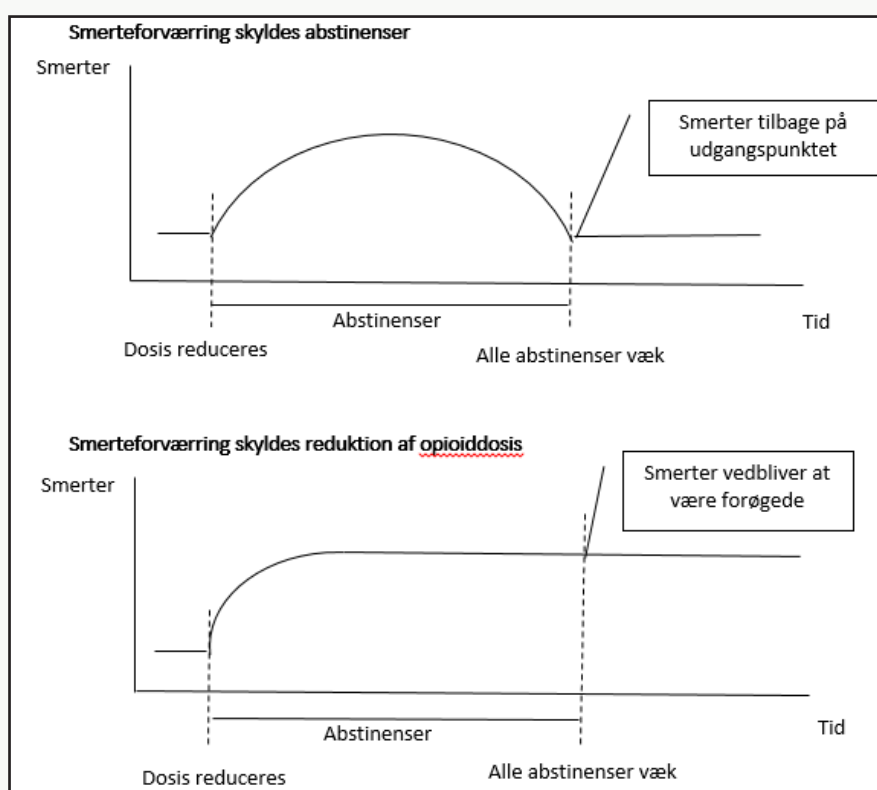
Smerteforværring skyldes abstinenser

Smerter

Smerter tilbage på udgangspunktet

Abstinenser

Tid

Dosis reduceres

Alle abstinenser væk

Smerteforværring skyldes reduktion af opioiddosis

Smerter

Smerter vedbliver at være forøgede

Abstinenser

Tid

Dosis reduceres

Alle abstinenser væk